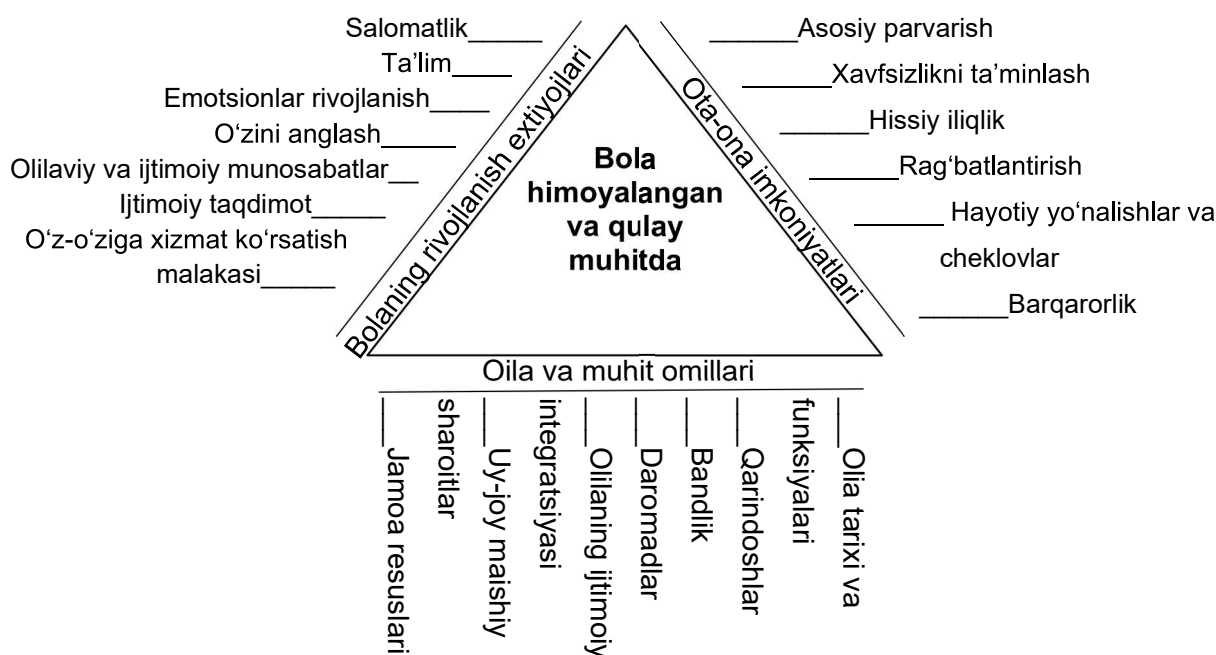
Salomatlik_____
Ta'lim____
Emotsionlar rivojlanish____
O'zini anglash_____
Olilaviy va ijtimoiy munosabatlar__
Ijtimoiy taqdimot_____
O'z-o'ziga xizmat ko'rsatish malakasi_____

Bolaning rivojlanish extiyojlari

Bola himoyalangan va qulay muhitda

Ota-ona imkoniyatlari

______Asosiy parvarish
______Xavfsizlikni ta'minlash
______Hissiy iliqlik
______Rag'batlantirish
______ Hayotiy yo'nalishlar va cheklovlar
______Barqarorlik

Oila va muhit omillari

___Jamoa resuslari
shароitlar
___Uy-joy maishiy
integratsiyasi
___Olilaning ijtimoiy
___Daromadlar
___Bandlik
___Qarindoshlar
funksiyalari
___Olia tarixi va